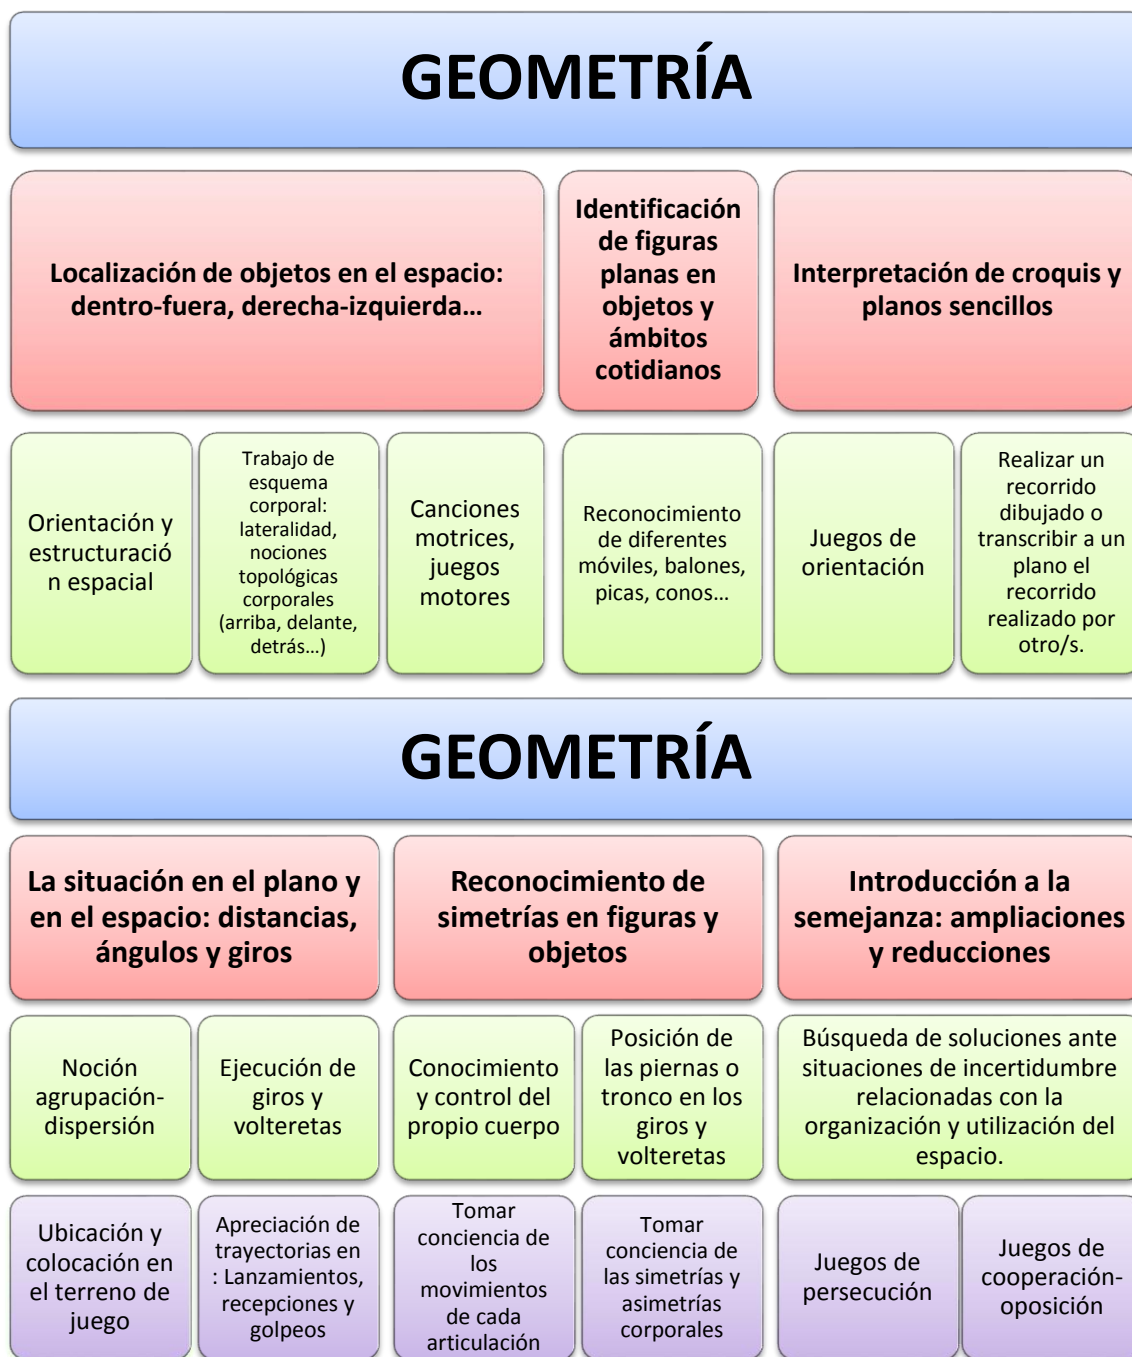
GEOMETRÍA

Localización de objetos en el espacio: dentro-fuera, derecha-izquierda…

Identificación de figuras planas en objetos y ámbitos cotidianos

Interpretación de croquis y planos sencillos

Orientación y estructuración espacial

Trabajo de esquema corporal: lateralidad, nociones topológicas corporales (arriba, delante, detrás…)

Canciones motrices, juegos motores

Reconocimiento de diferentes móviles, balones, picas, conos…

Juegos de orientación

Realizar un recorrido dibujado o transcribir a un plano el recorrido realizado por otro/s.

GEOMETRÍA

La situación en el plano y en el espacio: distancias, ángulos y giros

Reconocimiento de simetrías en figuras y objetos

Introducción a la semejanza: ampliaciones y reducciones

Noción agrupación-dispersión

Ejecución de giros y volteretas

Conocimiento y control del propio cuerpo

Posición de las piernas o tronco en los giros y volteretas

Búsqueda de soluciones ante situaciones de incertidumbre relacionadas con la organización y utilización del espacio.

Ubicación y colocación en el terreno de juego

Apreciación de trayectorias en : Lanzamientos, recepciones y golpeos

Tomar conciencia de los movimientos de cada articulación

Tomar conciencia de las simetrías y asimetrías corporales

Juegos de persecución

Juegos de cooperación-oposición